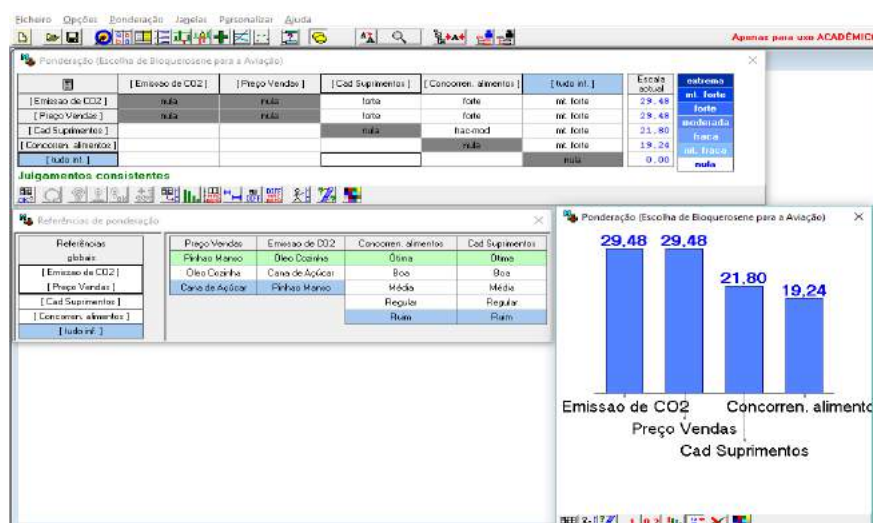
Ficheiro Opções Ponderação Janelas Personalizar Ajuda

Apenas para uso ACADÉMIC

Ponderação (Escolha de Bioquerosene para a Aviação)

| | [ Emissão de CO2 ] | [ Preço Vendas ] | [ Cad Suprimentos ] | [ Concorren. alimentos ] | [ tudo int. ] | Escala actual |
|---|---|---|---|---|---|---|
| [ Emissão de CO2 ] | nula | nula | forte | forte | mt. forte | 29.48 |
| [ Preço Vendas ] | nula | nula | forte | forte | mt. forte | 29.48 |
| [ Cad Suprimentos ] | | | nula | fraco-mod | mt. forte | 21.80 |
| [ Concorren. alimentos ] | | | | nula | mt. forte | 19.24 |
| [ tudo int. ] | | | | | nula | 0.00 |

extrema
mt. forte
forte
moderada
fraca
mt. fraca
nula

Julgamentos consistentes

Referências de ponderação

Referências globais
[ Emissão de CO2 ]
[ Preço Vendas ]
[ Cad Suprimentos ]
[ Concorren. alimentos ]
[ tudo inf. ]

| Preço Vendas | Emissão de CO2 | Concorren. alimentos | Cad Suprimentos |
|---|---|---|---|
| Pinhão Manso | Óleo Cozinha | Ótima | Ótima |
| Óleo Cozinha | Cana de Açúcar | Boa | Boa |
| Cana de Açúcar | Pinhão Manso | Média | Média |
| | | Regular | Regular |
| | | Ruim | Ruim |

Ponderação (Escolha de Bioquerosene para a Aviação)

29,48 29,48 21,80 19,24

Emissão de CO2
Preço Vendas
Cad Suprimentos
Concorren. alimento